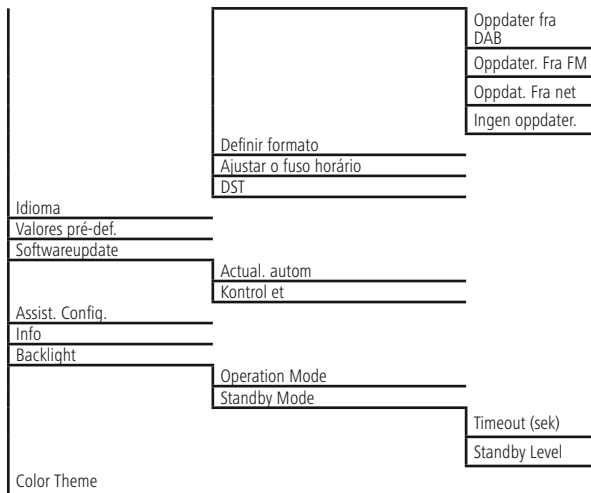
Oppdater fra DAB
Oppdater. Fra FM
Oppdat. Fra net
Ingen oppdater.
Definir formato
Ajustar o fuso horário
DST
Idioma
Valores pré-def.
Softwareupdate
Actual. autom
Kontrol et
Assist. Config.
Info
Backlight
Operation Mode
Standby Mode
Timeout (sek)
Standby Level
Color Theme